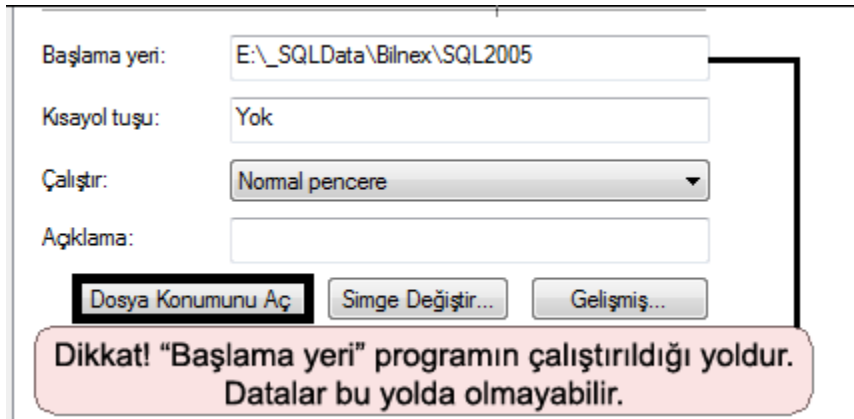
Başlama yeri: E:\_SQLData\Bilnex\SQL2005

Kısayol tuşu: Yok

Çalıştır: Normal pencere

Açıklama:

Dosya Konumunu Aç
Simge Değiştir...
Gelişmiş...

Dikkat! “Başlama yeri” programın çalıştırıldığı yoldur. Datalar bu yolda olmayabilir.